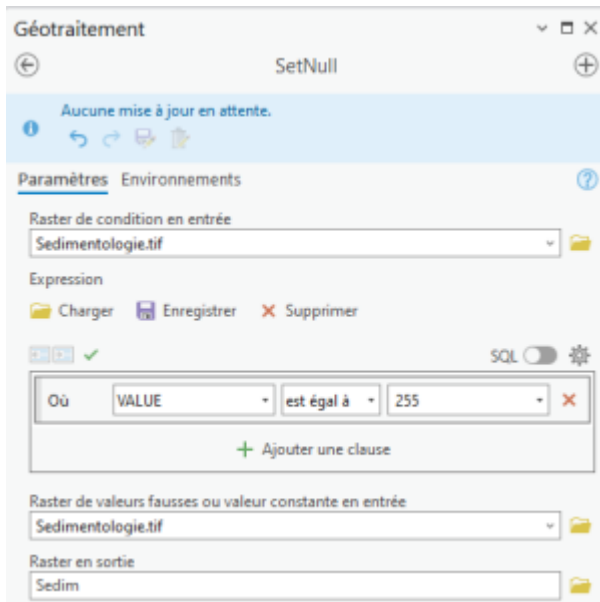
Géotraitement

SetNull

Aucune mise à jour en attente.

Paramètres Environnements

Raster de condition en entrée

Sedimentologie.tif

Expression

Charger Enregistrer Supprimer

SQL

Où VALUE est égal à 255

Ajouter une clause

Raster de valeurs fausses ou valeur constante en entrée

Sedimentologie.tif

Raster en sortie

Sedim